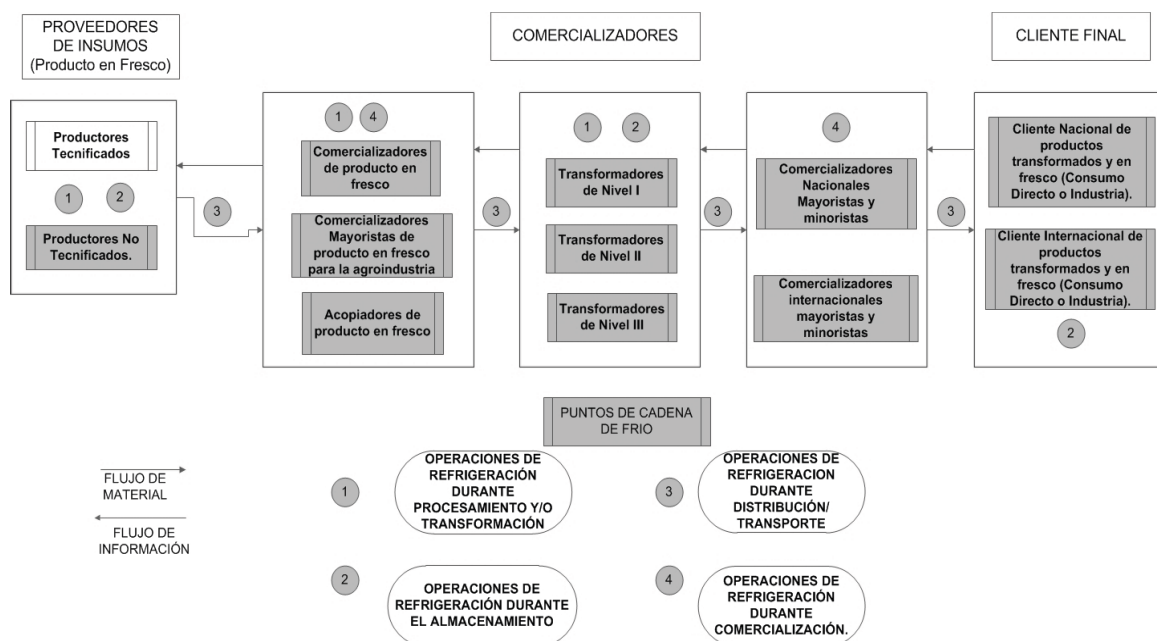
PROVEEDORES DE INSUMOS (Producto en Fresco)

COMERCIALIZADORES

CLIENTE FINAL

Productores Tecnificados

1 2

Productores No Tecnificados.

3

1 4

Comercializadores de producto en fresco

Comercializadores Mayoristas de producto en fresco para la agroindustria

Acopiadores de producto en fresco

3

1 2

Transformadores de Nivel I

Transformadores de Nivel II

Transformadores de Nivel III

3

4

Comercializadores Nacionales Mayoristas y minoristas

Comercializadores internacionales mayoristas y minoristas

3

Cliente Nacional de productos transformados y en fresco (Consumo Directo o Industria).

Cliente Internacional de productos transformados y en fresco (Consumo Directo o Industria).

2

PUNTOS DE CADENA DE FRIO

FLUJO DE MATERIAL

FLUJO DE INFORMACIÓN

1 OPERACIONES DE REFRIGERACIÓN DURANTE PROCESAMIENTO Y/O TRANSFORMACIÓN

3 OPERACIONES DE REFRIGERACION DURANTE DISTRIBUCIÓN/ TRANSPORTE

2 OPERACIONES DE REFRIGERACIÓN DURANTE EL ALMACENAMIENTO

4 OPERACIONES DE REFRIGERACIÓN DURANTE COMERCIALIZACIÓN.